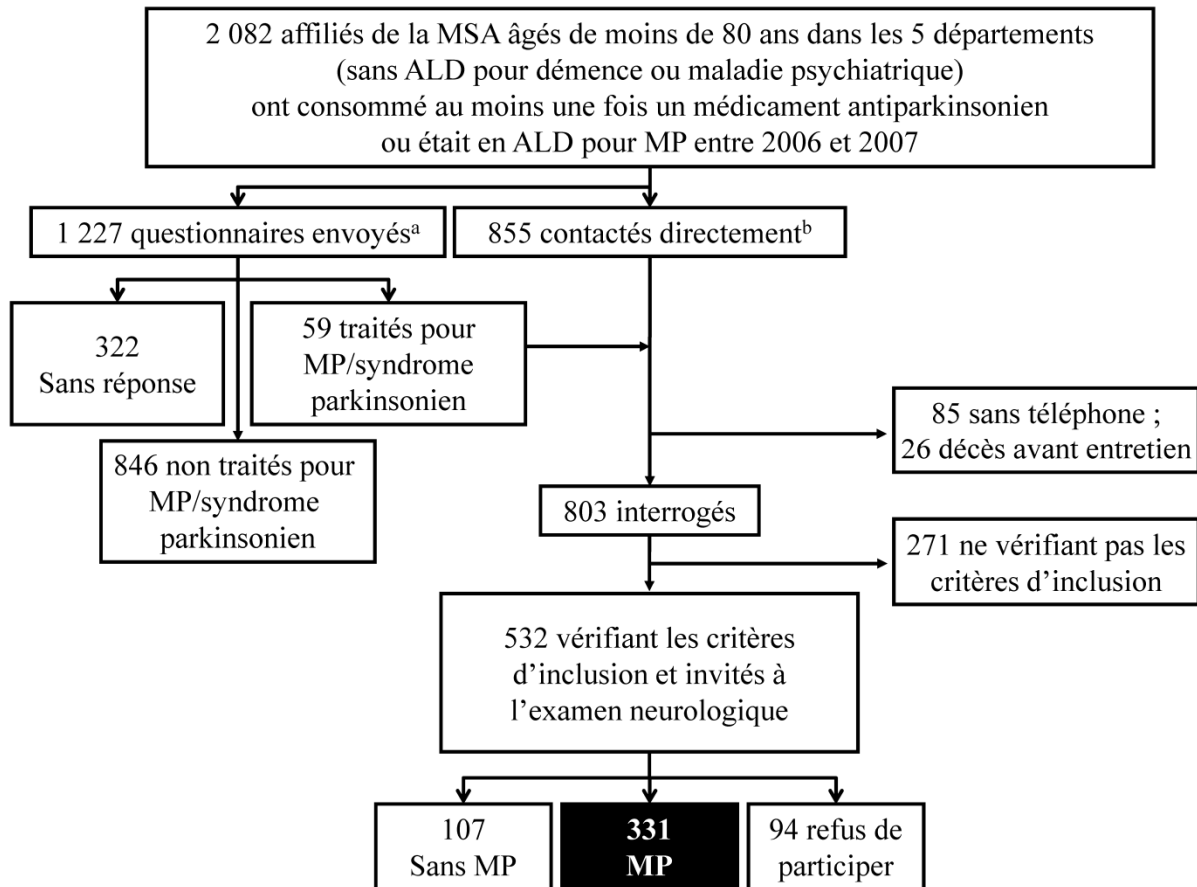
2 082 affiliés de la MSA âgés de moins de 80 ans dans les 5 départements (sans ALD pour démence ou maladie psychiatrique) ont consommé au moins une fois un médicament antiparkinsonien ou était en ALD pour MP entre 2006 et 2007

1 227 questionnaires envoyés$^{a}$

855 contactés directement$^{b}$

322 Sans réponse

59 traités pour MP/syndrome parkinsonien

846 non traités pour MP/syndrome parkinsonien

85 sans téléphone ; 26 décès avant entretien

803 interrogés

271 ne vérifiant pas les critères d'inclusion

532 vérifiant les critères d'inclusion et invités à l'examen neurologique

107 Sans MP

331 MP

94 refus de participer